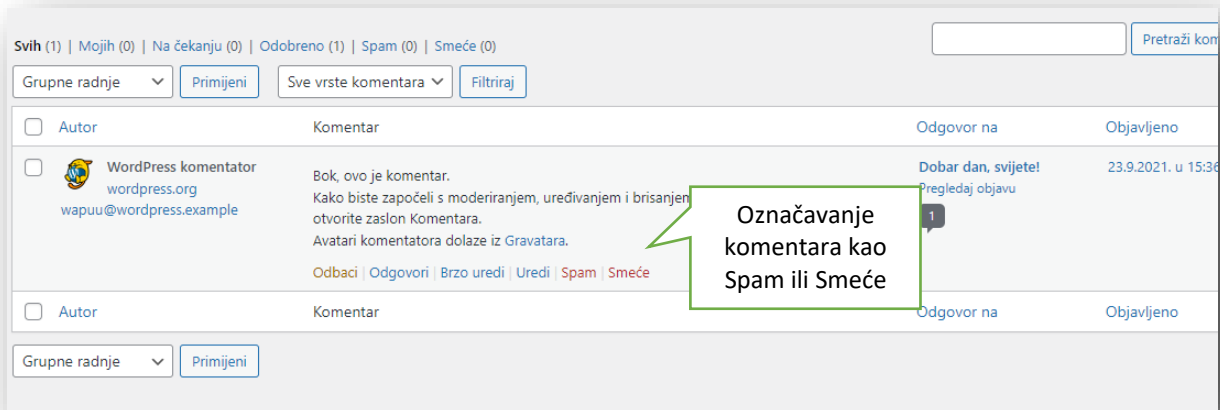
Svih (1) | Mojih (0) | Na čekanju (0) | Odobreno (1) | Spam (0) | Smeće (0)

Pretraži kom

Grupne radnje Primijeni Sve vrste komentara Filtriraj

| | Autor | Komentar | Odgovor na | Objavljeno |
|---|---|---|---|---|
| | WordPress komentator wordpress.org wapuu@wordpress.example | Bok, ovo je komentar. Kako biste započeli s moderiranjem, uređivanjem i brisanjem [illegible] otvorite zaslon Komentara. Avatari komentatora dolaze iz Gravatara. Odbaci \| Odgovori \| Brzo uredi \| Uredi \| Spam \| Smeće | Dobar dan, svijete! Pregledaj objavu 1 | 23.9.2021. u 15:36 |
| | Autor | Komentar | Odgovor na | Objavljeno |

Označavanje komentara kao Spam ili Smeće

Grupne radnje Primijeni